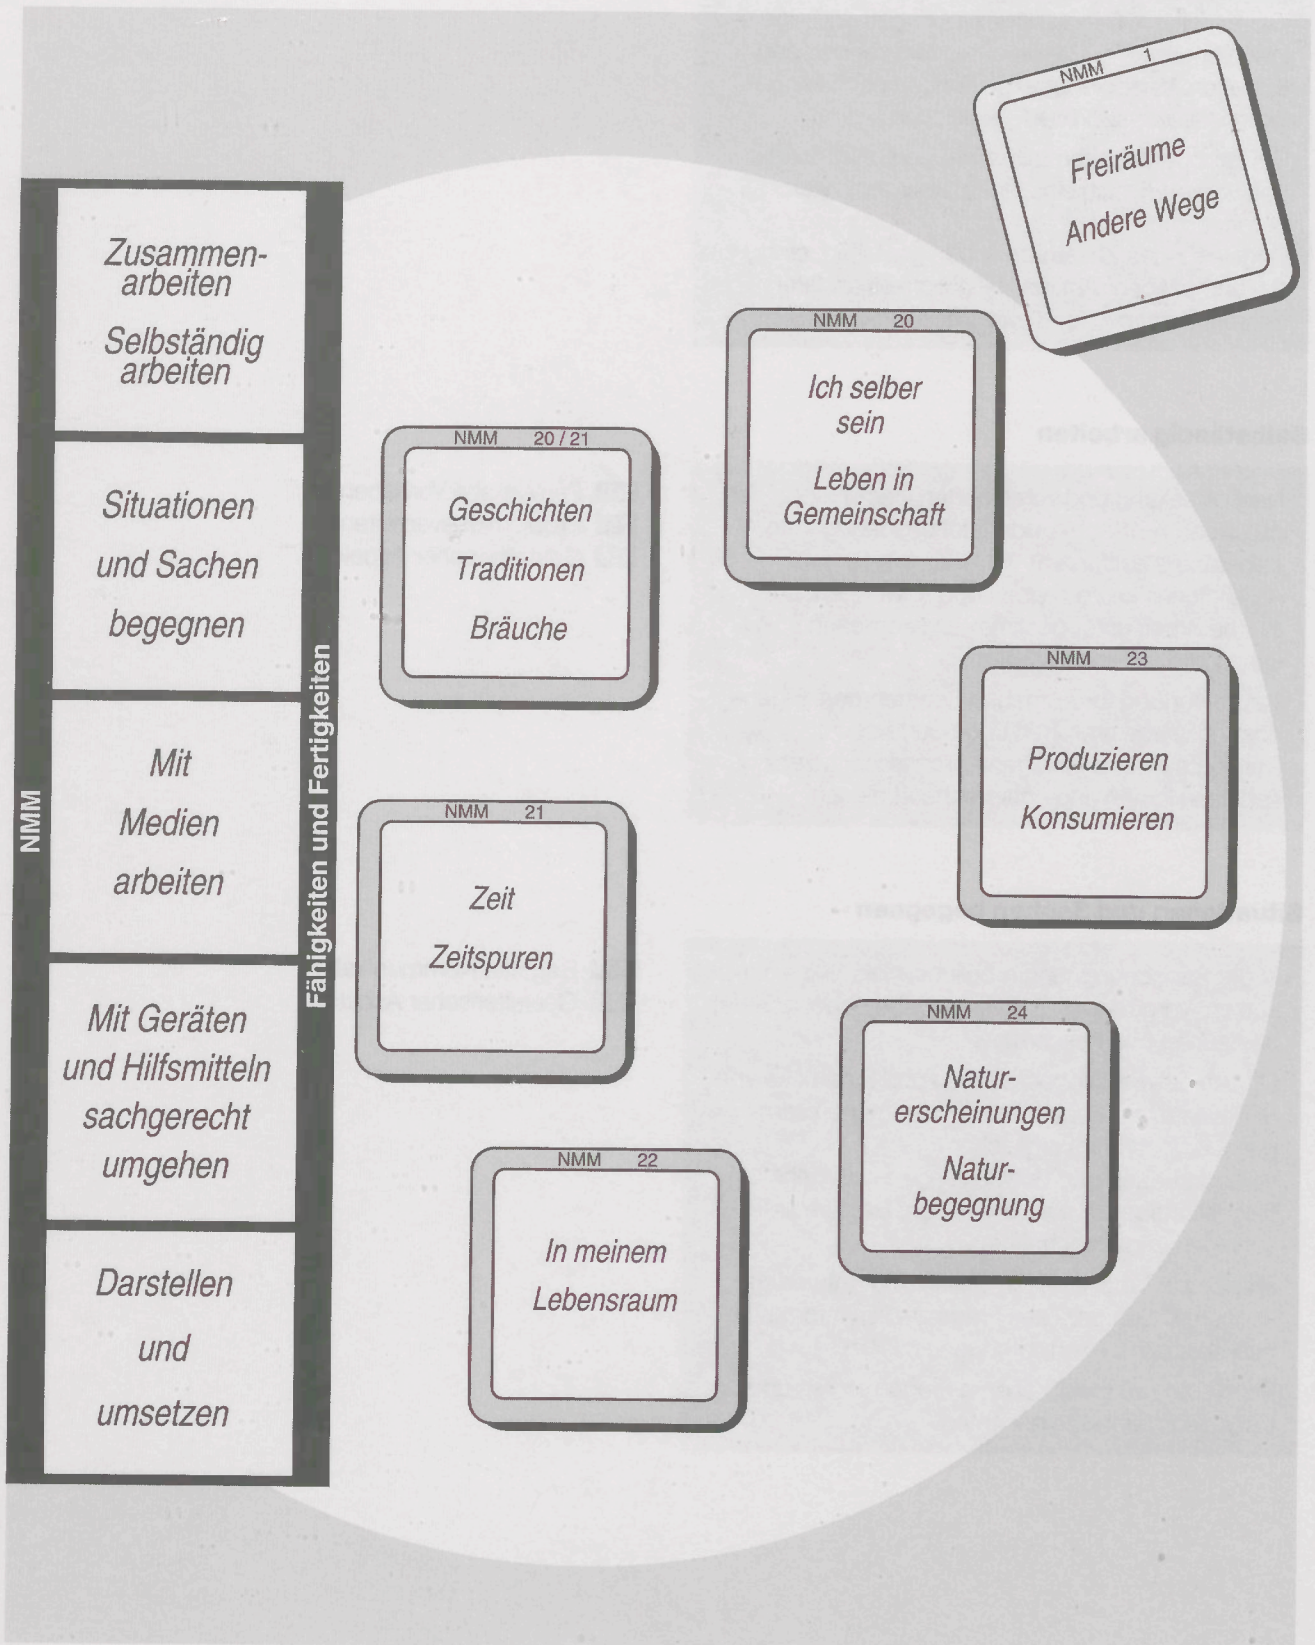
NMM

Fähigkeiten und Fertigkeiten

Zusammenarbeiten

Selbständig arbeiten

Situationen und Sachen begegnen

Mit Medien arbeiten

Mit Geräten und Hilfsmitteln sachgerecht umgehen

Darstellen und umsetzen

NMM 1
Freiräume
Andere Wege

NMM 20
Ich selber sein
Leben in Gemeinschaft

NMM 20 / 21
Geschichten
Traditionen
Bräuche

NMM 23
Produzieren
Konsumieren

NMM 21
Zeit
Zeitspuren

NMM 24
Naturerscheinungen
Naturbegegnung

NMM 22
In meinem Lebensraum